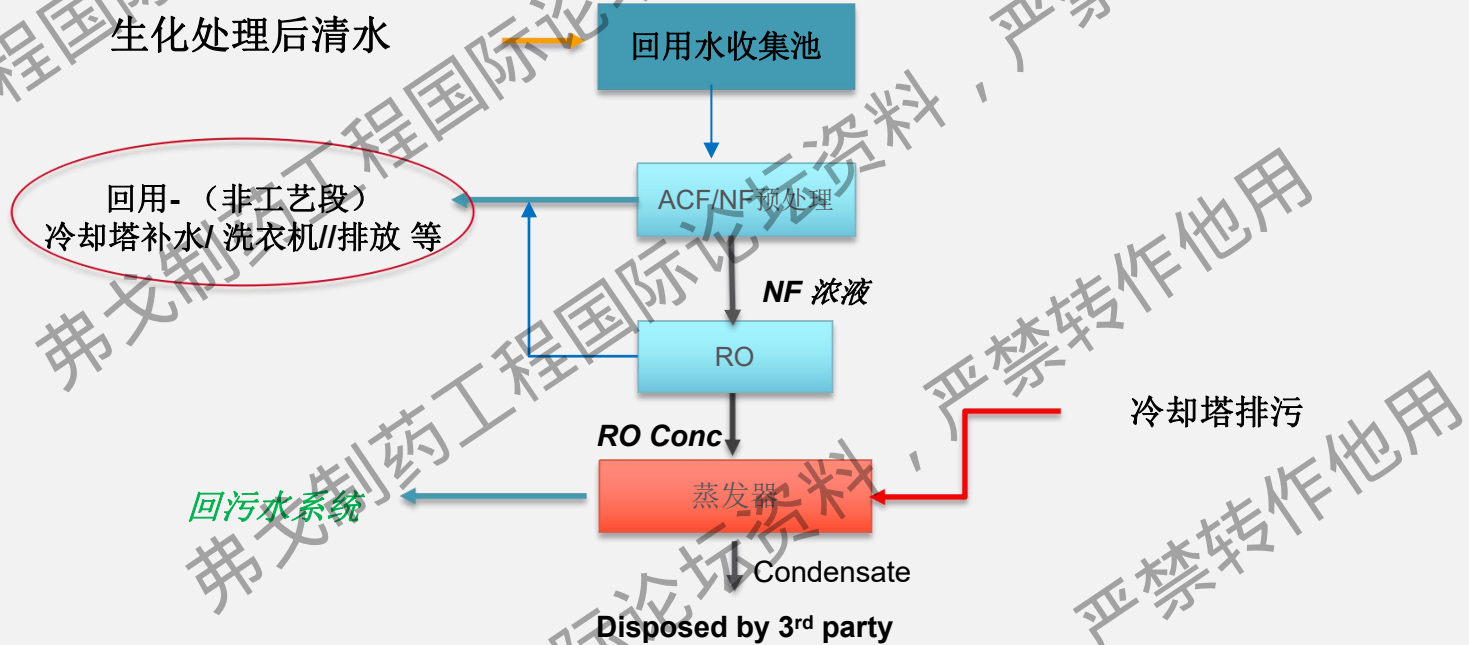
生化处理后清水

回用水收集池

回用-（非工艺段）
冷却塔补水/ 洗衣机//排放 等

ACF/NF预处理

NF 浓液

RO

RO Conc

冷却塔排污

回污水系统

蒸发器

Condensate

Disposed by 3$^{rd}$ party

弗戈制药工程国际论坛资料，严禁转作他用

弗戈制药工程国际论坛资料，严禁转作他用

弗戈制药工程国际论坛资料，严禁转作他用